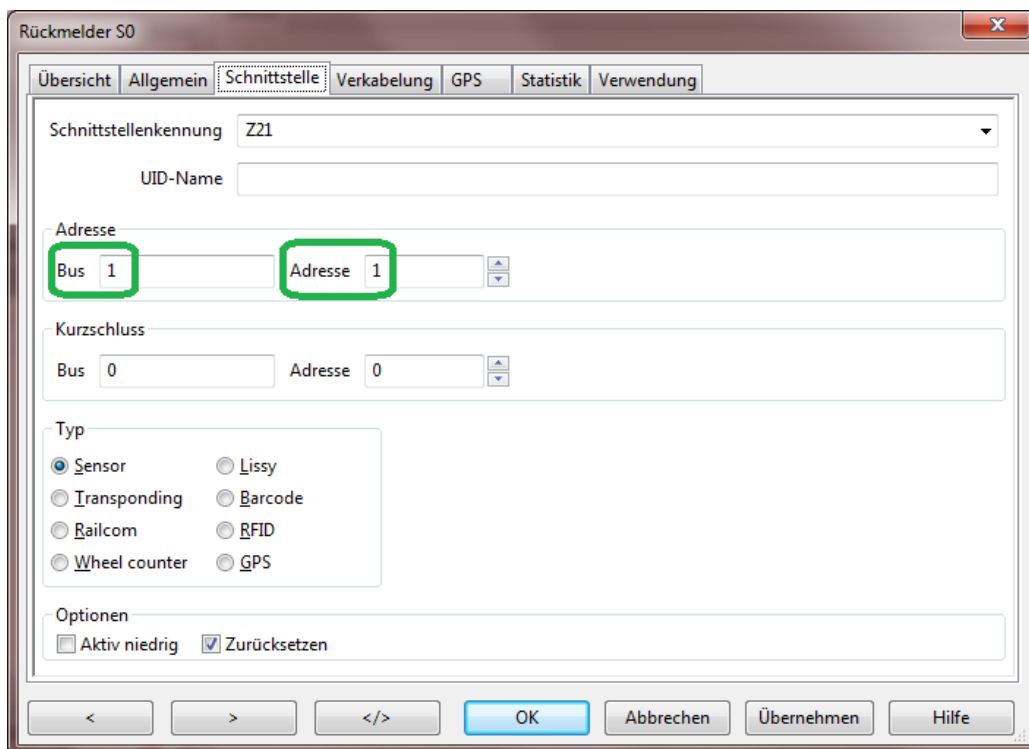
Rückmelder S0

Übersicht | Allgemein | Schnittstelle | Verkabelung | GPS | Statistik | Verwendung

Schnittstellenkennung Z21

UID-Name

Adresse
Bus 1 Adresse 1

Kurzschluss
Bus 0 Adresse 0

Typ
Sensor
Lissy
Transponding
Barcode
Railcom
RFID
Wheel counter
GPS

Optionen
Aktiv niedrig
Zurücksetzen

< > </> OK Abbrechen Übernehmen Hilfe